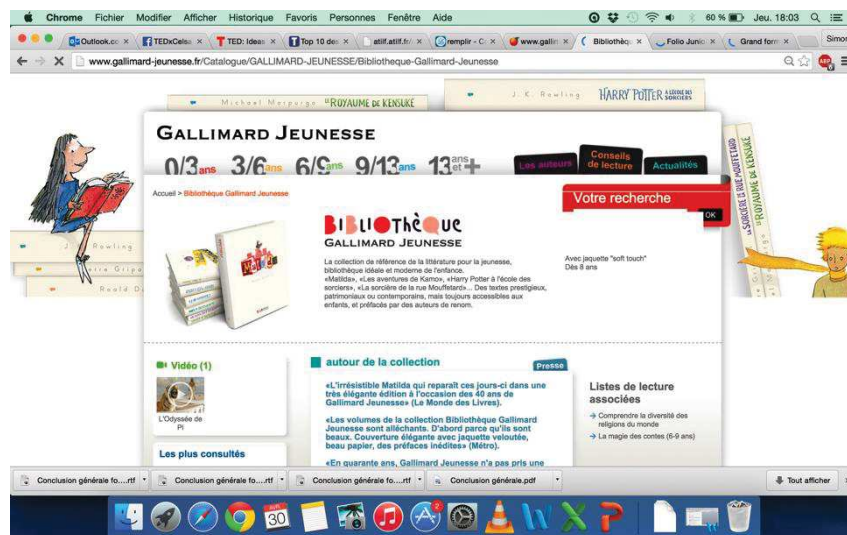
Chrome Fichier Modifier Afficher Historique Favoris Personnes Fenêtre Aide

60 % Jeu. 18:03

Outlook.co × TEDxCelse × TED: Ideas × Top 10 des × atilf.atilf.fr/ × remplir - C × www.gallim × Bibliothèq × Folio Junio × Grand form × Simo

www.gallimard-jeunesse.fr/Catalogue/GALLIMARD-JEUNESSE/Bibliotheque-Gallimard-Jeunesse

Michael Morpurgo LE ROYAUME DE KENSUKÉ

J. K. Rowling HARRY POTTER À L'ÉCOLE DES SORCIERS

GALLIMARD JEUNESSE

0/3 ans 3/6 ans 6/9 ans 9/13 ans 13 ans et +

Les auteurs Conseils de lecture Actualités

J. K. Rowling

Pierre Gripari

Roald Dahl

LA SORCIÈRE DE LA RUE MOUFFETARD

LE ROYAUME DE KENSUKÉ

Accueil > Bibliothèque Gallimard Jeunesse

Votre recherche

OK

BIBLIOTHÈQUE GALLIMARD JEUNESSE

La collection de référence de la littérature pour la jeunesse, bibliothèque idéale et moderne de l'enfance. «Matilda», «Les aventures de Kamo», «Harry Potter à l'école des sorciers», «La sorcière de la rue Mouffetard»... Des textes prestigieux, patrimoniaux ou contemporains, mais toujours accessibles aux enfants, et préfacés par des auteurs de renom.

Avec jaquette "soft touch"
Dès 8 ans

Vidéo (1)

L'Odyssée de Pi

Les plus consultés

autour de la collection

Presse

«L'irrésistible Matilda qui reparaît ces jours-ci dans une très élégante édition à l'occasion des 40 ans de Gallimard Jeunesse» (Le Monde des Livres).

«Les volumes de la collection Bibliothèque Gallimard Jeunesse sont alléchants. D'abord parce qu'ils sont beaux. Couverture élégante avec jaquette veloutée, beau papier, des préfaces inédites» (Métro).

«En quarante ans, Gallimard Jeunesse n'a pas pris une

Listes de lecture associées

Comprendre la diversité des religions du monde

La magie des contes (6-9 ans)

Conclusion générale fo....rtf

Conclusion générale fo....rtf

Conclusion générale fo....rtf

Conclusion générale.pdf

Tout afficher

30